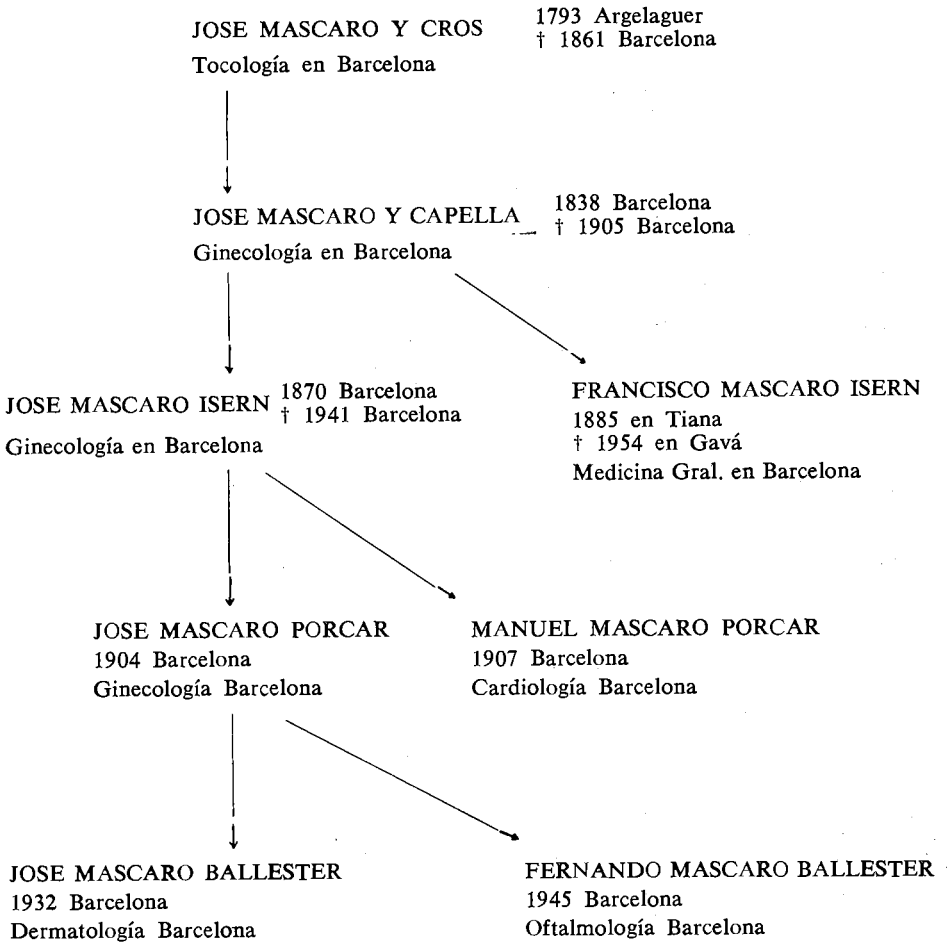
JOSE MASCARO Y CROS
Tocología en Barcelona

1793 Argelaguer
† 1861 Barcelona

JOSE MASCARO Y CAPELLA
Ginecología en Barcelona

1838 Barcelona
† 1905 Barcelona

JOSE MASCARO ISERN
Ginecología en Barcelona

1870 Barcelona
† 1941 Barcelona

FRANCISCO MASCARO ISERN
1885 en Tiana
† 1954 en Gavá
Medicina Gral. en Barcelona

JOSE MASCARO PORCAR
1904 Barcelona
Ginecología Barcelona

MANUEL MASCARO PORCAR
1907 Barcelona
Cardiología Barcelona

JOSE MASCARO BALLESTER
1932 Barcelona
Dermatología Barcelona

FERNANDO MASCARO BALLESTER
1945 Barcelona
Oftalmología Barcelona